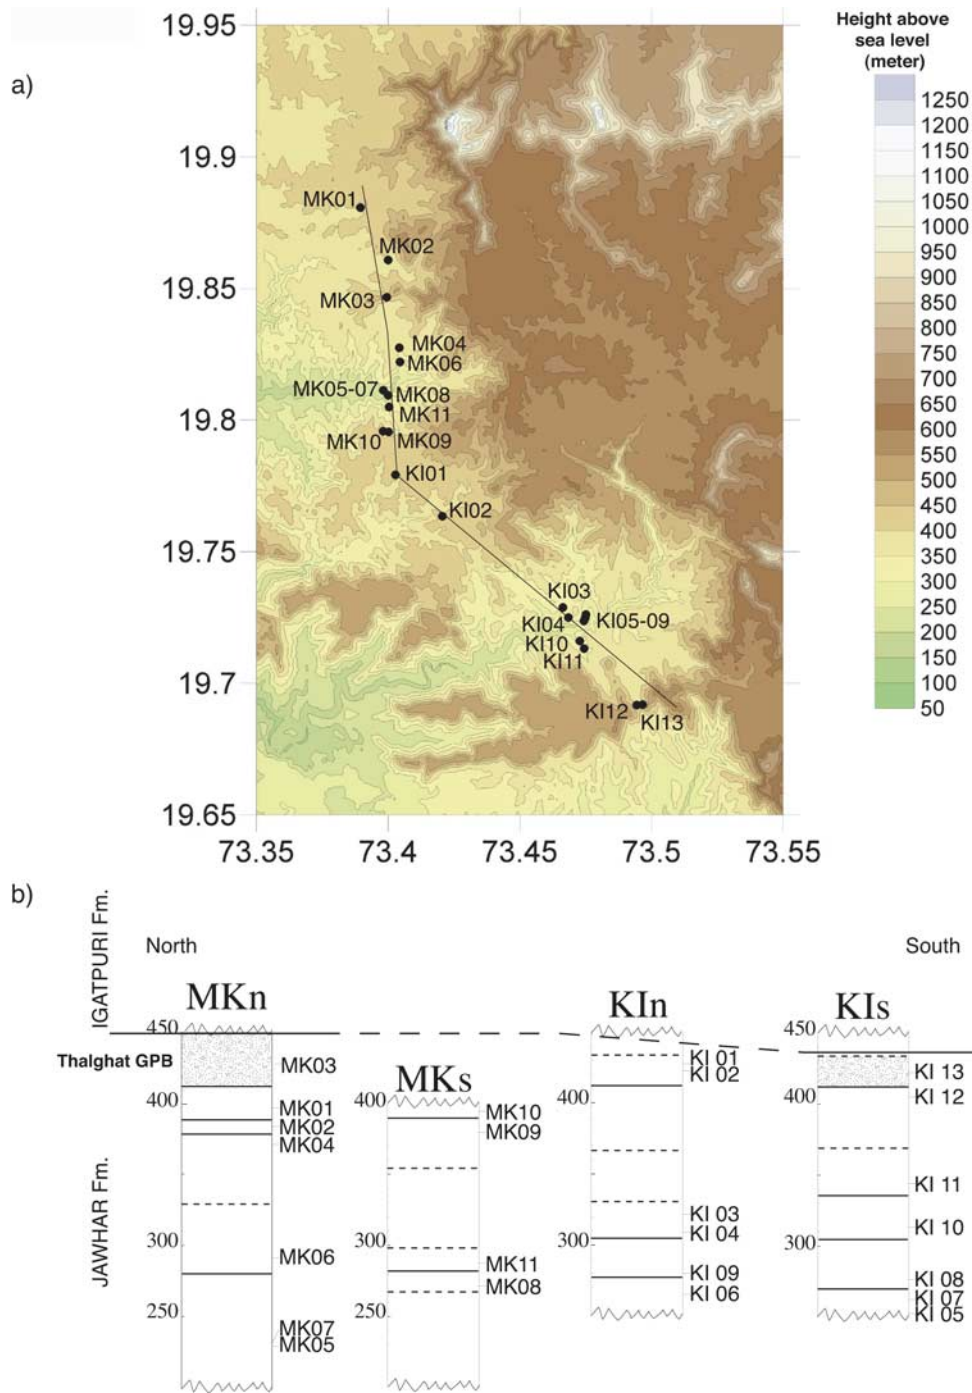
a)

19.95
19.9
19.85
19.8
19.75
19.7
19.65

73.35 73.4 73.45 73.5 73.55

MK01
MK02
MK03
MK04
MK06
MK05-07
MK08
MK11
MK10
MK09
KI01
KI02
KI03
KI04
KI05-09
KI10
KI11
KI12
KI13

Height above sea level (meter)
1250
1200
1150
1100
1050
1000
950
900
850
800
750
700
650
600
550
500
450
400
350
300
250
200
150
100
50

b)

IGATPURI Fm.
North
South
Thalghat GPB
JAWHAR Fm.

MKn
450
400
300
250
MK03
MK01
MK02
MK04
MK06
MK07
MK05

MKs
400
300
250
MK10
MK09
MK11
MK08

KIn
400
300
KI 01
KI 02
KI 03
KI 04
KI 09
KI 06

KIs
450
400
300
KI 13
KI 12
KI 11
KI 10
KI 08
KI 07
KI 05